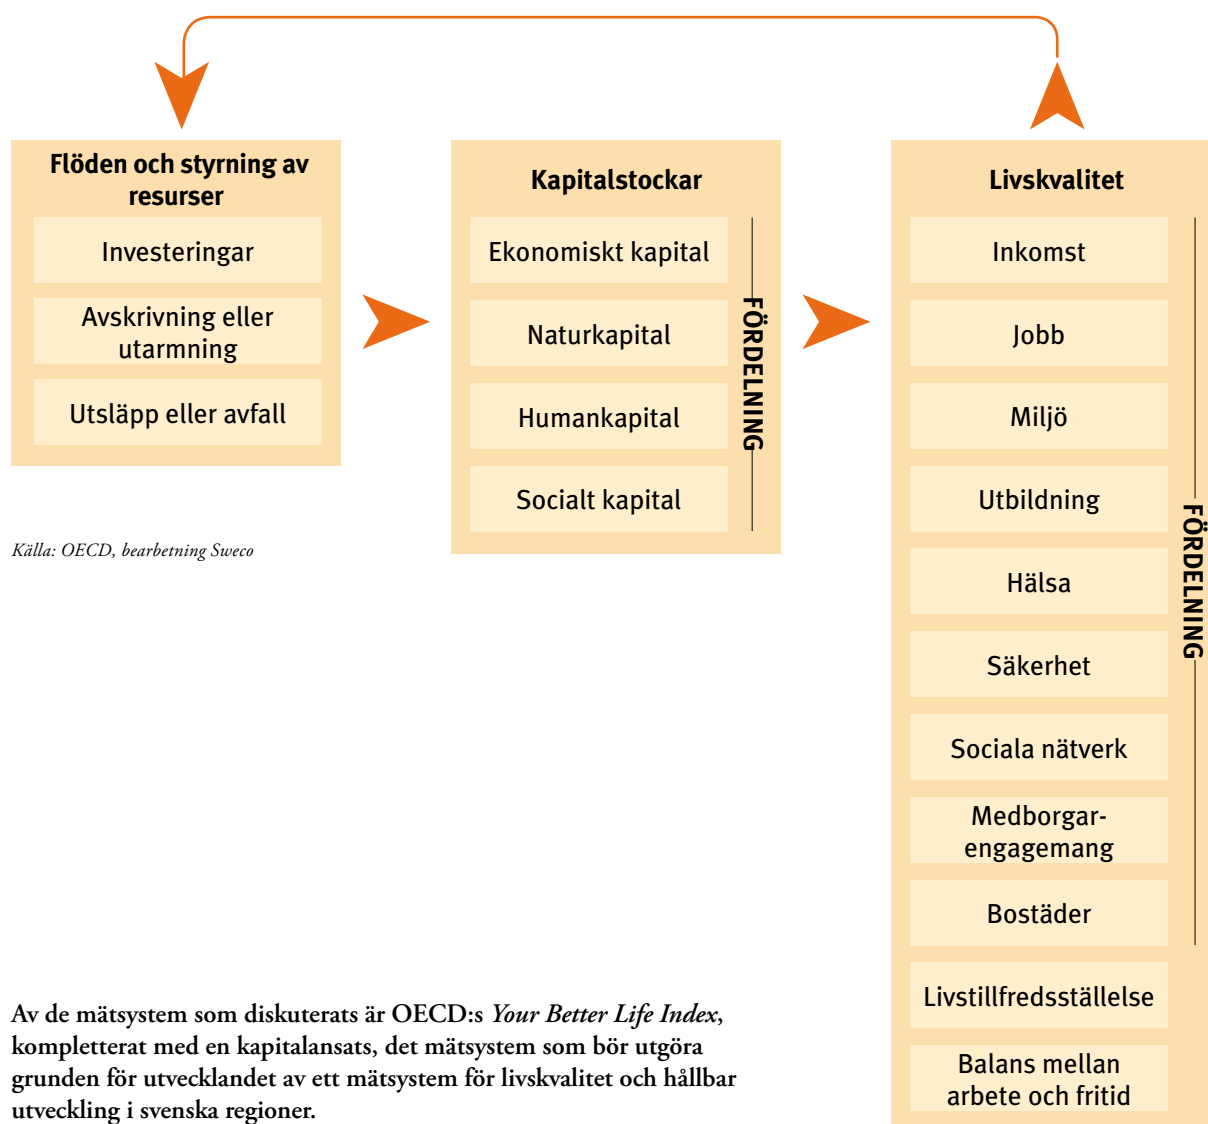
Flöden och styrning av resurser

Investeringar

Avskrivning eller utarmning

Utsläpp eller avfall

Källa: OECD, bearbetning Sweco

Kapitalstockar

Ekonomiskt kapital

Naturkapital

Humankapital

Socialt kapital

FÖRDELNING

Livskvalitet

Inkomst

Jobb

Miljö

Utbildning

Hälsa

Säkerhet

Sociala nätverk

Medborgar-engagemang

Bostäder

Livstillfredsställelse

Balans mellan arbete och fritid

FÖRDELNING

Av de mätsystem som diskuterats är OECD:s Your Better Life Index, kompletterat med en kapitalansats, det mätsystem som bör utgöra grunden för utvecklandet av ett mätsystem för livskvalitet och hållbar utveckling i svenska regioner.